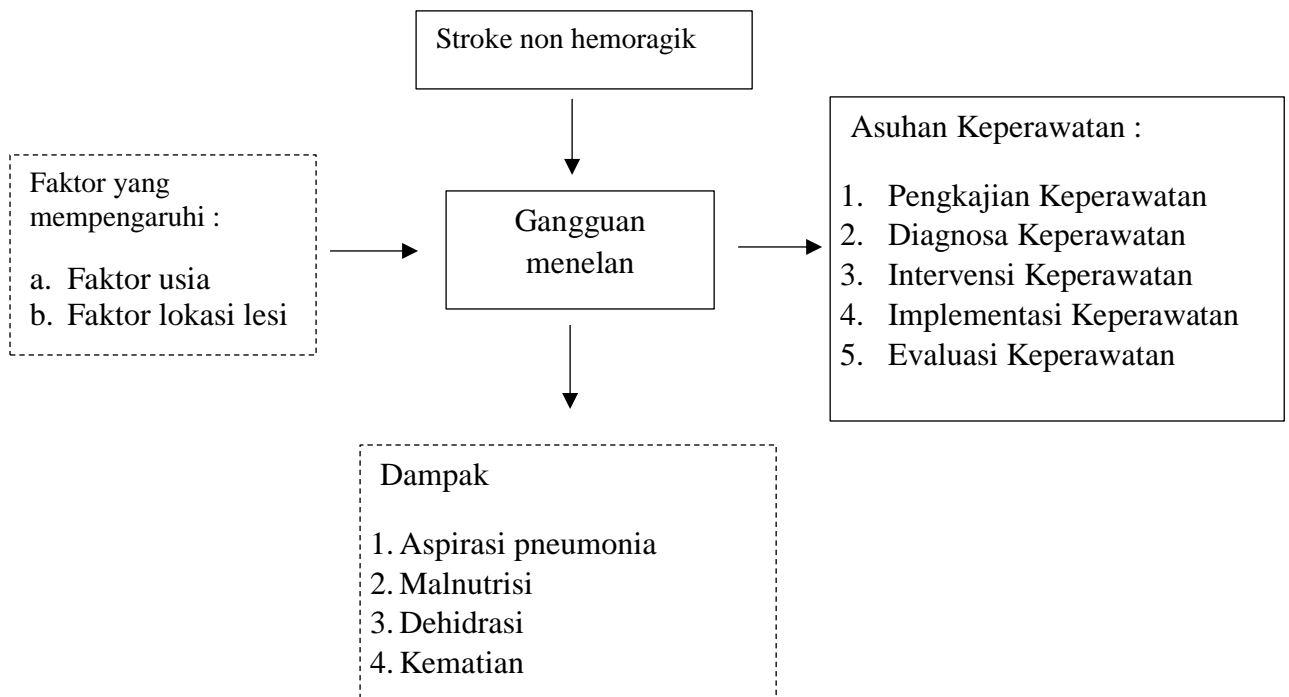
Stroke non hemoragik

Faktor yang mempengaruhi :

a. Faktor usia
b. Faktor lokasi lesi

Gangguan menelan

Asuhan Keperawatan :

1. Pengkajian Keperawatan
2. Diagnosa Keperawatan
3. Intervensi Keperawatan
4. Implementasi Keperawatan
5. Evaluasi Keperawatan

Dampak

1. Aspirasi pneumonia
2. Malnutrisi
3. Dehidrasi
4. Kematian